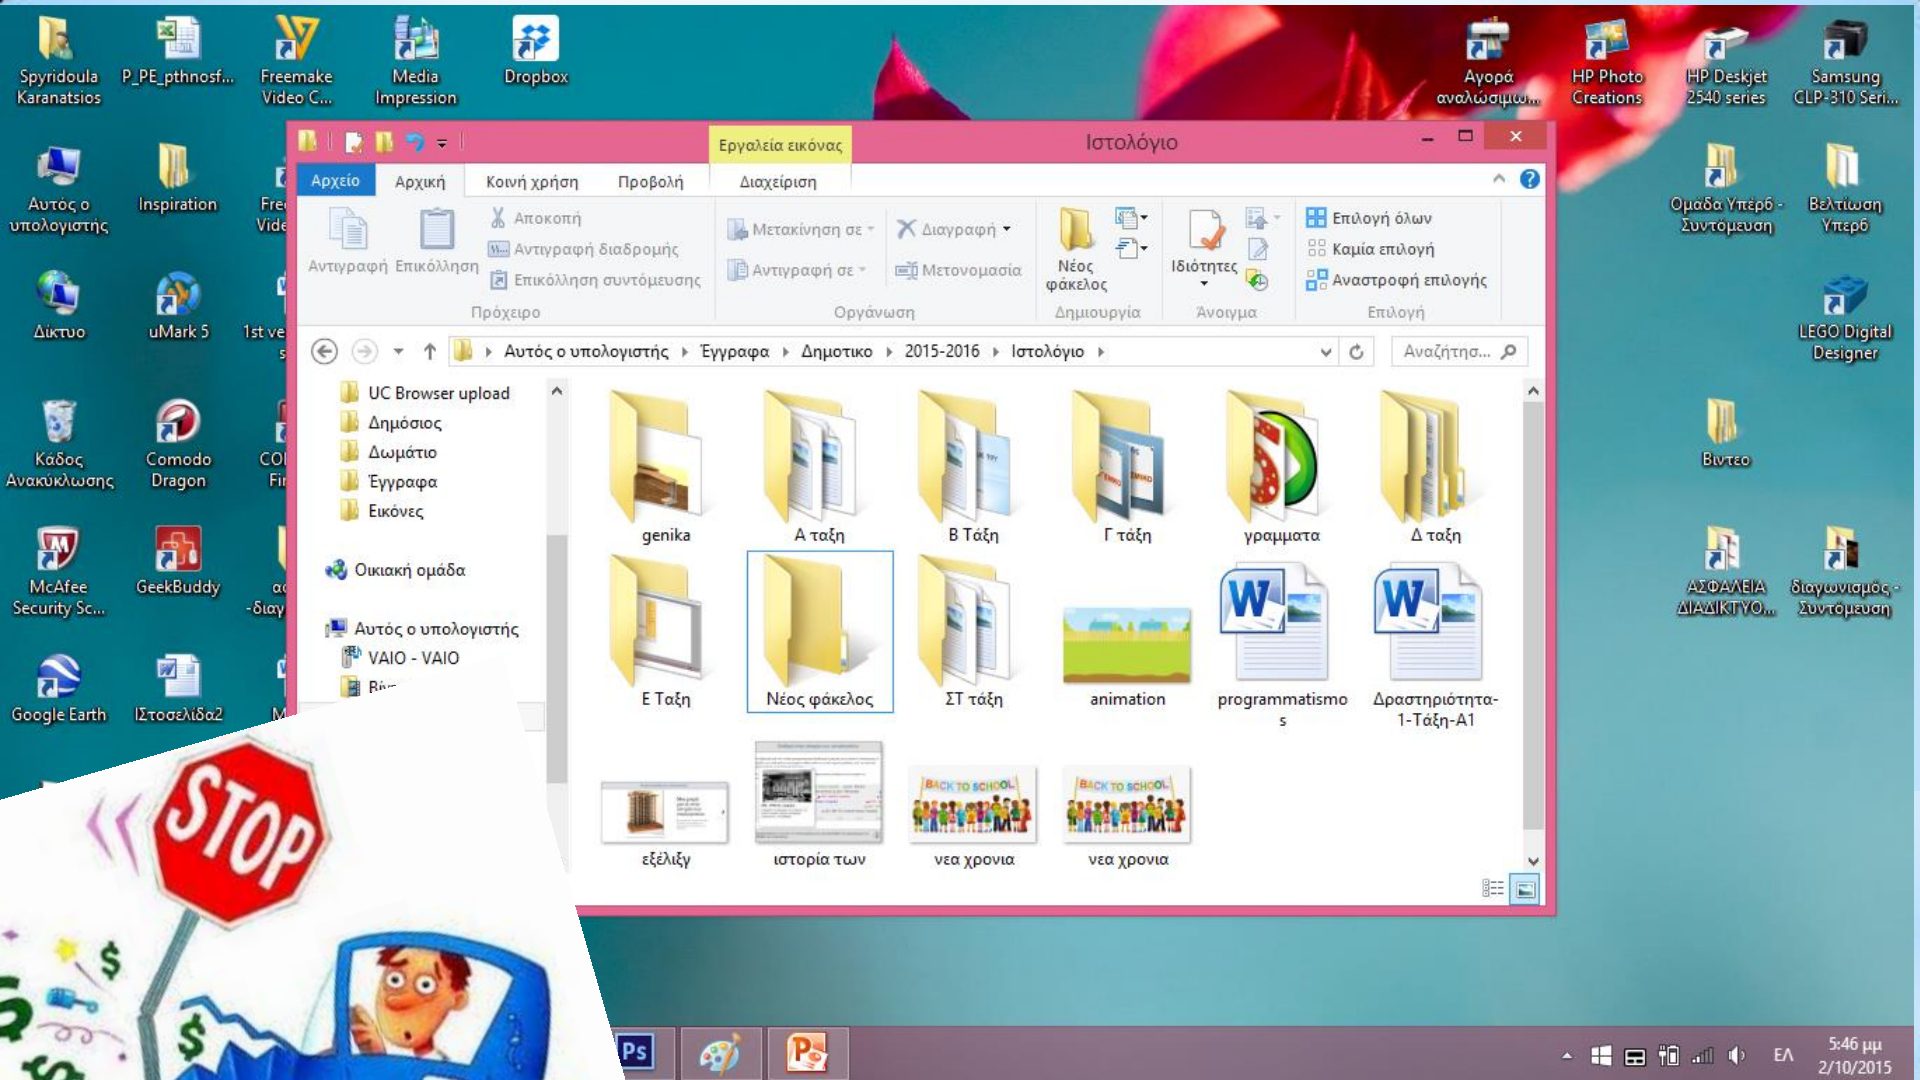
Spyridoula Karanatsios
P_PE_pthnosf...
Freemake Video C...
Media Impression
Dropbox
Αγορά αναλώσιμω...
HP Photo Creations
HP Deskjet 2540 series
Samsung CLP-310 Seri...
Αυτός ο υπολογιστής
Inspiration
Fre Vide
Ομάδα Υπερδ - Συντόμευση
Βελτίωση Υπερδ
Δίκτυο
uMark 5
1st ve
LEGO Digital Designer
Κάδος Ανακύκλωσης
Comodo Dragon
CO Fi
Bιντεο
McAfee Security Sc...
GeekBuddy
ΑΣΦΑΛΕΙΑ ΔΙΑΔΙΚΤΥΟ...
διαγωνισμός - Συντόμευση
Google Earth
Ιστοσελίδα2

Εργαλεία εικόνας
Ιστολόγιο
Αρχείο
Αρχική
Κοινή χρήση
Προβολή
Διαχείριση
Αποκοπή
Αντιγραφή διαδρομής
Επικόλληση συντόμευσης
Αντιγραφή
Επικόλληση
Πρόχειρο
Μετακίνηση σε
Αντιγραφή σε
Διαγραφή
Μετονομασία
Οργάνωση
Νέος φάκελος
Δημιουργία
Ιδιότητες
Άνοιγμα
Επιλογή όλων
Καμία επιλογή
Αναστροφή επιλογής
Επιλογή
Αυτός ο υπολογιστής › Έγγραφα › Δημοτικο › 2015-2016 › Ιστολόγιο ›
Αναζήτηση...
UC Browser upload
Δημόσιος
Δωμάτιο
Έγγραφα
Εικόνες
Οικιακή ομάδα
Αυτός ο υπολογιστής
VAIO - VAIO
genika
Α ταξη
Β Τάξη
Γ τάξη
γραμματα
Δ ταξη
Ε Ταξη
Νέος φάκελος
ΣΤ τάξη
animation
programmatismos
Δραστηριότητα-1-Τάξη-Α1
εξέλιξη
ιστορία των
νεα χρονια
νεα χρονια
BACK TO SCHOOL
BACK TO SCHOOL
STOP
$
$
ΕΛ
5:46 μμ
2/10/2015